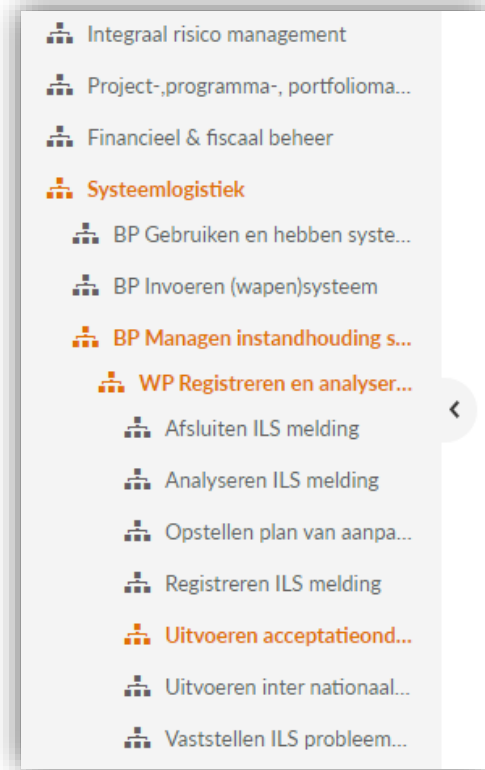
Integraal risico management

Project-,programma-, portfolioma...

Financieel & fiscaal beheer

Systeemlogistiek

BP Gebruiken en hebben syste...

BP Invoeren (wapen)systeem

BP Managen instandhouding s...

WP Registreren en analyser...

Afsluiten ILS melding

Analyseren ILS melding

Opstellen plan van aanpa...

Registreren ILS melding

Uitvoeren acceptatieond...

Uitvoeren inter nationaal...

Vaststellen ILS probleem...